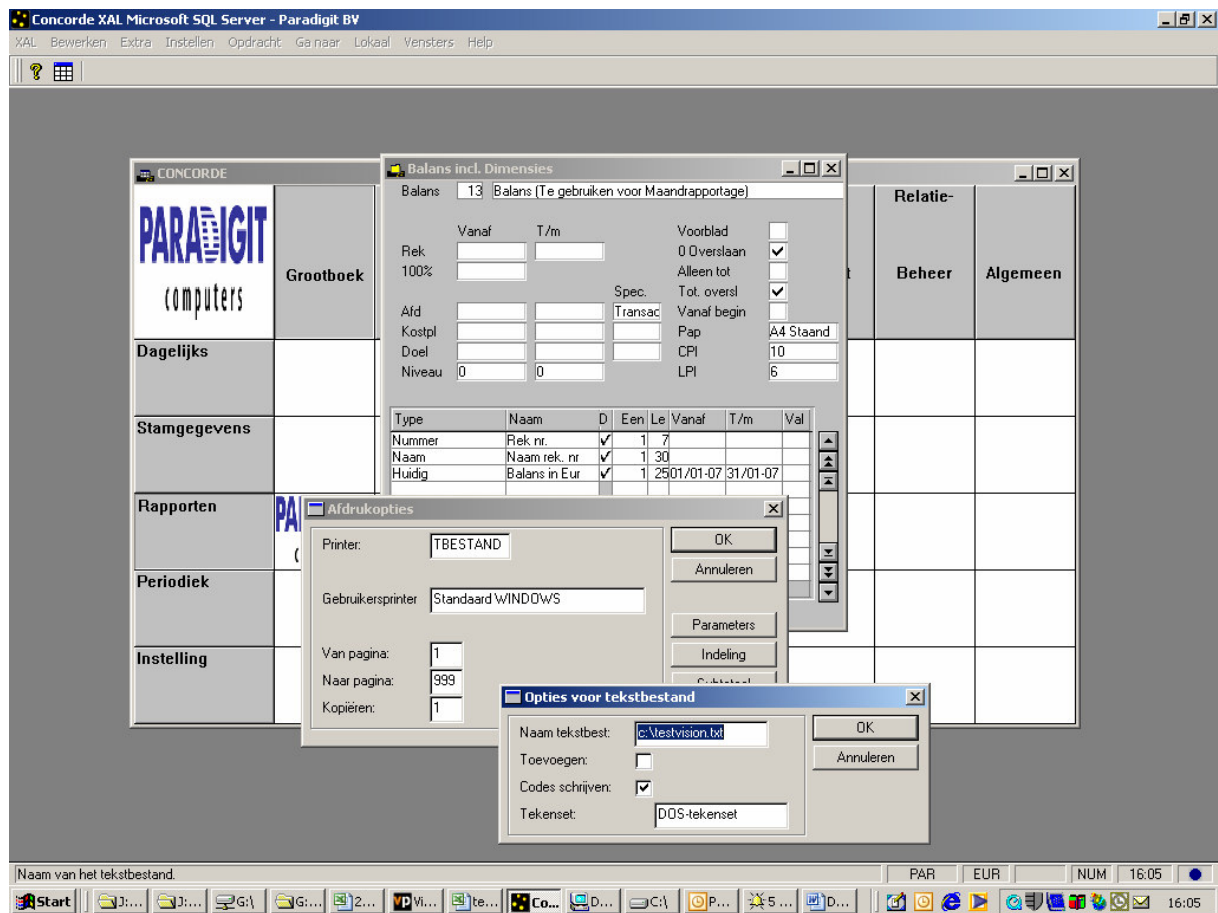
Concorde XAL Microsoft SQL Server - Paradigit BV

XAL Bewerken Extra Instellen Opdracht Ga naar Lokaal Vensters Help

CONCORDE

PARADIGIT computers

Grootboek

Relatie-Beheer

Algemeen

Dagelijks

Stamgegevens

Rapporten

Periodiek

Instelling

Balans incl. Dimensies

Balans 13 Balans (Te gebruiken voor Maandrapportage)

Vanaf T/m

Rek

100%

Spec.

Afd Transac

Kostpl

Doel

Niveau 0 0

Voorblad

0 Overslaan ✓

Alleen tot

Tot. oversl ✓

Vanaf begin

Pap A4 Staand

CPI 10

LPI 6

| Type | Naam | D | Een | Le | Vanaf | T/m | Val |
|---|---|---|---|---|---|---|---|
| Nummer | Rek nr. | ✓ | 1 | 7 | | | |
| Naam | Naam rek. nr | ✓ | 1 | 30 | | | |
| Huidig | Balans in Eur | ✓ | 1 | 25 | 01/01-07 | 31/01-07 | |

Afdrukopties

Printer: TBESTAND

Gebruikersprinter Standaard WINDOWS

Van pagina: 1

Naar pagina: 999

Kopiëren: 1

OK

Annuleren

Parameters

Indeling

Opties voor tekstbestand

Naam tekstbest: c:\testvision.txt

Toevoegen:

Codes schrijven: ✓

Tekenset: DOS-tekenset

OK

Annuleren

Naam van het tekstbestand.

PAR EUR NUM 16:05

Start J:... J:... G:\ G:... 2... Vi... te... Co... D... C:\ P... 5 ... D... 16:05